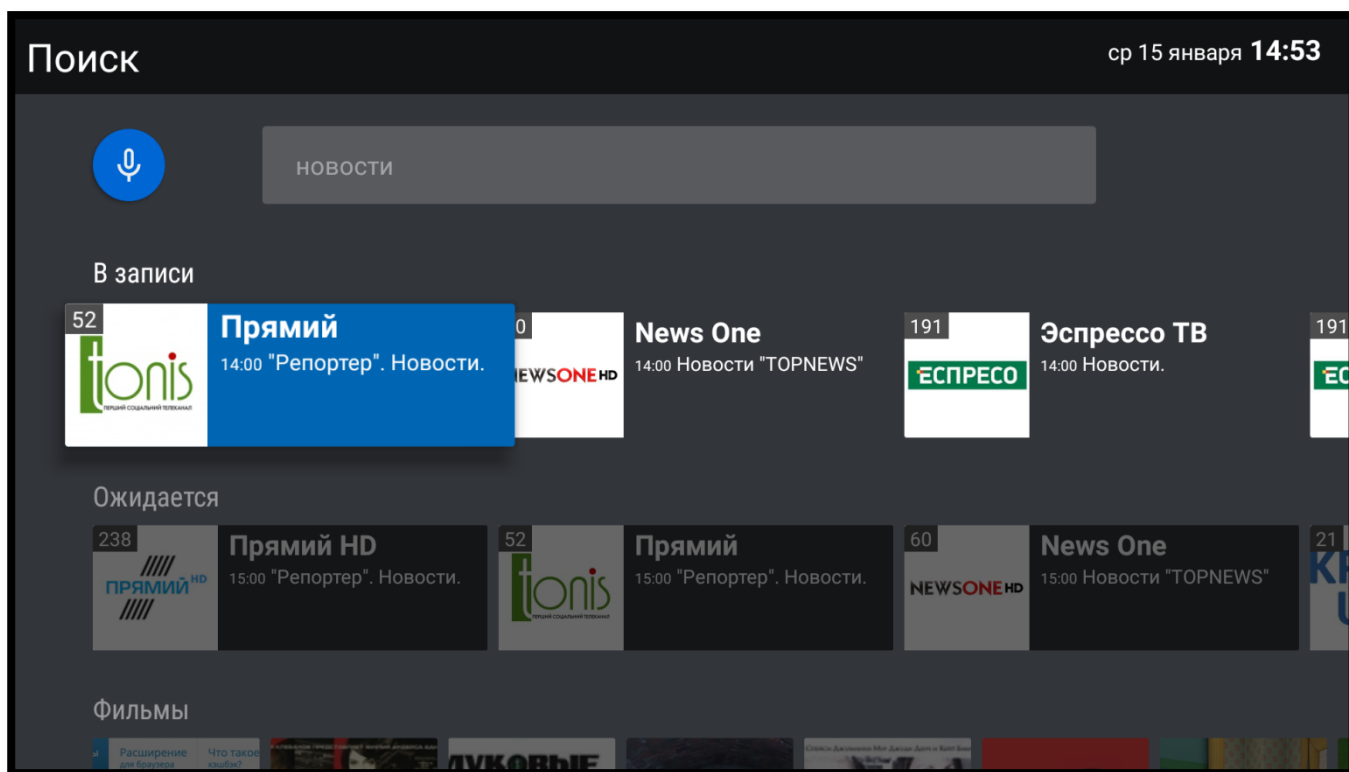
Поиск

ср 15 января 14:53

новости

В записи

52
tonis
ПЕРШИЙ СОЦІАЛЬНИЙ ТЕЛЕКАНАЛ
Прямий
14:00 "Репортер". Новости.

0
NEWSONE HD
News One
14:00 Новости "TOPNEWS"

191
ЕСПРЕСО
Эспрессо ТВ
14:00 Новости.

191
ЕС

Ожидается

238
ПРЯМИЙ HD
Прямий HD
15:00 "Репортер". Новости.

52
tonis
ПЕРШИЙ СОЦІАЛЬНИЙ ТЕЛЕКАНАЛ
Прямий
15:00 "Репортер". Новости.

60
NEWSONE HD
News One
15:00 Новости "TOPNEWS"

21
KP
U

Фильмы

Расширение для браузера
Что такое кэшбэк?
ЛУКОВЫЕ
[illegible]